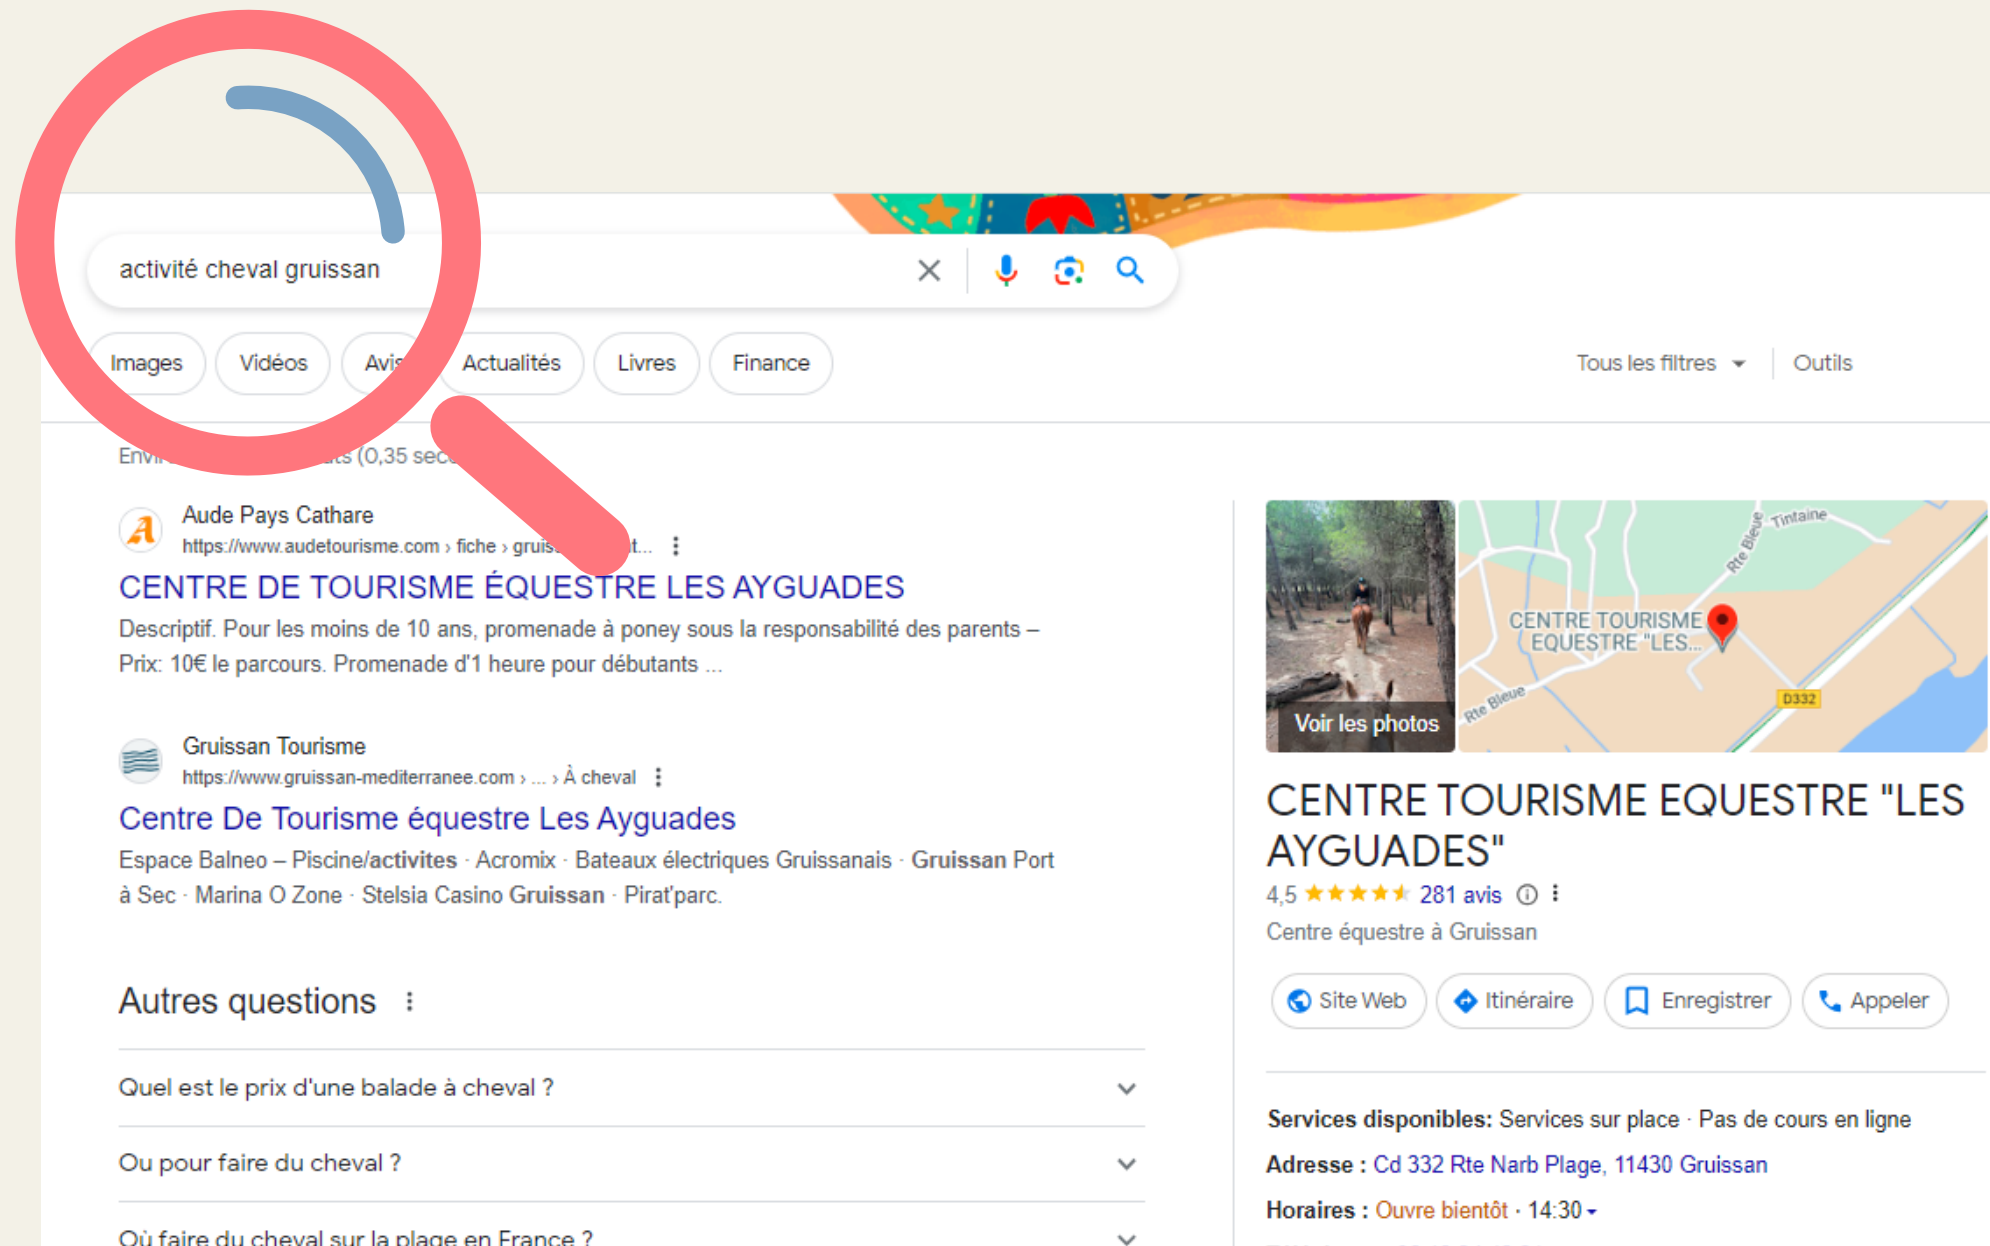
activité cheval gruissan

Images Vidéos Avis Actualités Livres Finance

Tous les filtres Outils

Envi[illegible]ats (0,35 sec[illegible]

Aude Pays Cathare
https://www.audetourisme.com › fiche › gruis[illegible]t...

CENTRE DE TOURISME ÉQUESTRE LES AYGUADES

Descriptif. Pour les moins de 10 ans, promenade à poney sous la responsabilité des parents – Prix: 10€ le parcours. Promenade d'1 heure pour débutants ...

Gruissan Tourisme
https://www.gruissan-mediterranee.com › ... › À cheval

Centre De Tourisme équestre Les Ayguades

Espace Balneo – Piscine/activites · Acromix · Bateaux électriques Gruissanais · Gruissan Port à Sec · Marina O Zone · Stelsia Casino Gruissan · Pirat'parc.

Autres questions

Quel est le prix d'une balade à cheval ?

Ou pour faire du cheval ?

Où faire du cheval sur la plage en France ?

Voir les photos

Tintaine
Rte Bleue
CENTRE TOURISME EQUESTRE "LES...
D332
Rte Bleue

CENTRE TOURISME EQUESTRE "LES AYGUADES"

4,5 ★★★★★ 281 avis

Centre équestre à Gruissan

Site Web Itinéraire Enregistrer Appeler

Services disponibles: Services sur place · Pas de cours en ligne

Adresse : Cd 332 Rte Narb Plage, 11430 Gruissan

Horaires : Ouvre bientôt · 14:30